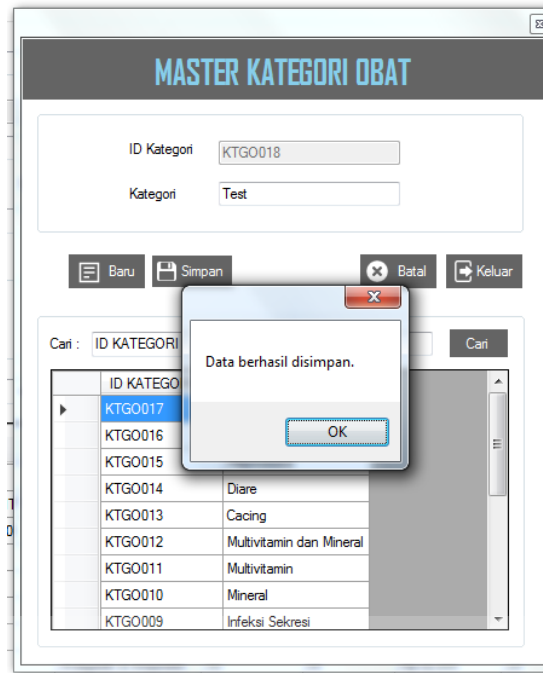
MASTER KATEGORI OBAT

ID Kategori KTGO018

Kategori Test

Baru Simpan Batal Keluar

Cari : ID KATEGORI Cari

Data berhasil disimpan.

OK

| ID KATEGO | |
|---|---|
| KTGO017 | |
| KTGO016 | |
| KTGO015 | |
| KTGO014 | Diare |
| KTGO013 | Cacing |
| KTGO012 | Multivitamin dan Mineral |
| KTGO011 | Multivitamin |
| KTGO010 | Mineral |
| KTGO009 | Infeksi Sekresi |